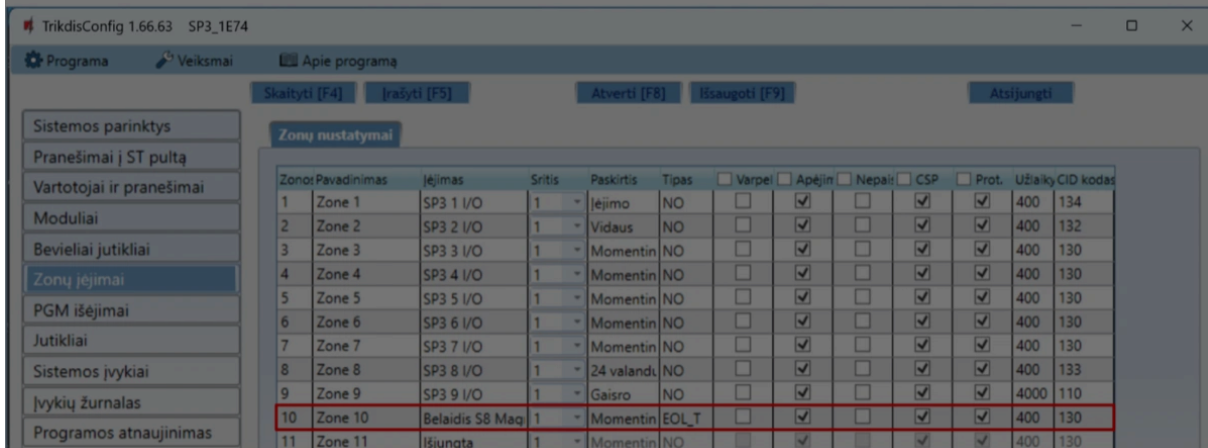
TrikdisConfig 1.66.63 SP3_1E74

Programa Veiksmai Apie programą

Skaityti [F4] Įrašyti [F5] Atverti [F8] Išsaugoti [F9] Atsijungti

Sistemos parinktys
Pranešimai į ST pultą
Vartotojai ir pranešimai
Moduliai
Bevieliai jutikliai
Zonų įėjimai
PGM išėjimai
Jutikliai
Sistemos įvykiai
Įvykių žurnalas
Programos atnaujinimas

Zonų nustatymai

| Zonos | Pavadinimas | Įėjimas | Sritis | Paskirtis | Tipas | Varpe | Apėjim | Nepai | CSP | Prot. | Užlaiky | CID kodas |
|---|---|---|---|---|---|---|---|---|---|---|---|---|
| 1 | Zone 1 | SP3 1 I/O | 1 | Įėjimo | NO | | ✓ | | ✓ | ✓ | 400 | 134 |
| 2 | Zone 2 | SP3 2 I/O | 1 | Vidaus | NO | | ✓ | | ✓ | ✓ | 400 | 132 |
| 3 | Zone 3 | SP3 3 I/O | 1 | Momentin | NO | | ✓ | | ✓ | ✓ | 400 | 130 |
| 4 | Zone 4 | SP3 4 I/O | 1 | Momentin | NO | | ✓ | | ✓ | ✓ | 400 | 130 |
| 5 | Zone 5 | SP3 5 I/O | 1 | Momentin | NO | | ✓ | | ✓ | ✓ | 400 | 130 |
| 6 | Zone 6 | SP3 6 I/O | 1 | Momentin | NO | | ✓ | | ✓ | ✓ | 400 | 130 |
| 7 | Zone 7 | SP3 7 I/O | 1 | Momentin | NO | | ✓ | | ✓ | ✓ | 400 | 130 |
| 8 | Zone 8 | SP3 8 I/O | 1 | 24 valandų | NO | | ✓ | | ✓ | ✓ | 400 | 133 |
| 9 | Zone 9 | SP3 9 I/O | 1 | Gaisro | NO | | ✓ | | ✓ | ✓ | 4000 | 110 |
| 10 | Zone 10 | Belaidis S8 Mag | 1 | Momentin | EOL_T | | ✓ | | ✓ | ✓ | 400 | 130 |
| 11 | Zone 11 | Išjungta | 1 | Momentin | NO | | ✓ | | ✓ | ✓ | 400 | 130 |